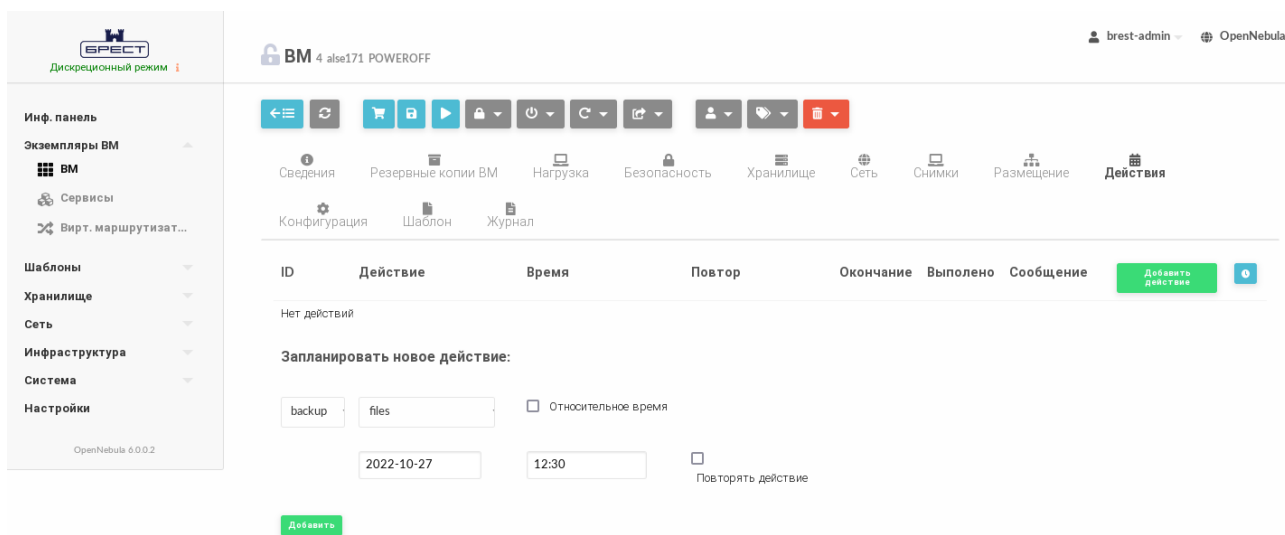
БРЕСТ
Дискреционный режим

Инф. панель
Экземпляры ВМ
ВМ
Сервисы
Вирт. маршрутизат...
Шаблоны
Хранилище
Сеть
Инфраструктура
Система
Настройки

OpenNebula 6.0.0.2

ВМ 4 alse171 POWEROFF

brest-admin OpenNebula

Сведения Резервные копии ВМ Нагрузка Безопасность Хранилище Сеть Снимки Размещение Действия
Конфигурация Шаблон Журнал

| ID | Действие | Время | Повтор | Окончание | Выполено | Сообщение | Добавить действие |
|---|---|---|---|---|---|---|---|
| Нет действий | | | | | | | |

Запланировать новое действие:

backup files Относительное время

2022-10-27 12:30 Повторять действие

Добавить